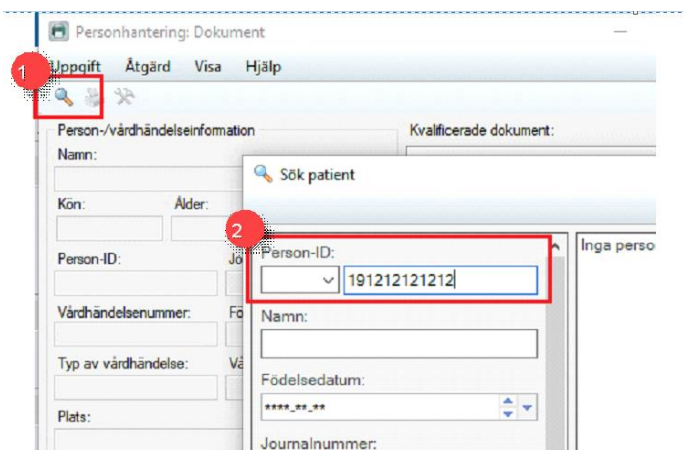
Personhantering: Dokument

1

Uppgift Åtgärd Visa Hjälp

Person-/vårdhändelseinformation

Namn:

Kön: Ålder:

Person-ID: Jo

Vårdhändelsenummer: Fö

Typ av vårdhändelse: Vå

Plats:

Kvalificerade dokument:

Sök patient

2

Person-ID:

191212121212

Namn:

Födelsedatum:

****-**-**

Journalnummer:

Inga perso